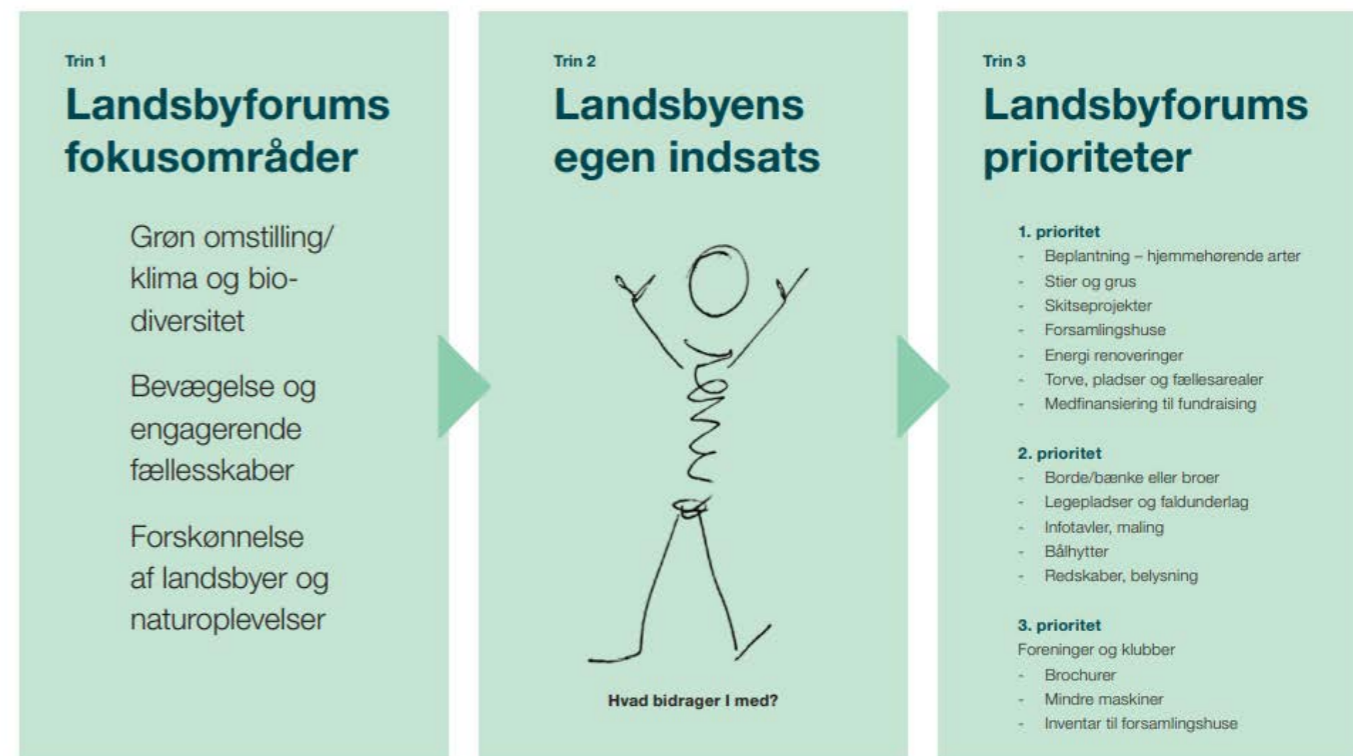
Trin 1

Landsbyforums fokusområder

Grøn omstilling/ klima og biodiversitet

Bevægelse og engagerende fællesskaber

Forskønnelse af landsbyer og naturoplevelser

Trin 2

Landsbyens egen indsats

Hvad bidrager I med?

Trin 3

Landsbyforums prioriteter

1. prioritet
- Beplantning – hjemmehørende arter
- Stier og grus
- Skitseprojekter
- Forsamlingshuse
- Energi renoveringer
- Torve, pladser og fællesarealer
- Medfinansiering til fundraising

2. prioritet
- Borde/bænke eller broer
- Legepladser og faldunderlag
- Infotavler, maling
- Bålhytter
- Redskaber, belysning

3. prioritet
Foreninger og klubber
- Brochurer
- Mindre maskiner
- Inventar til forsamlingshuse